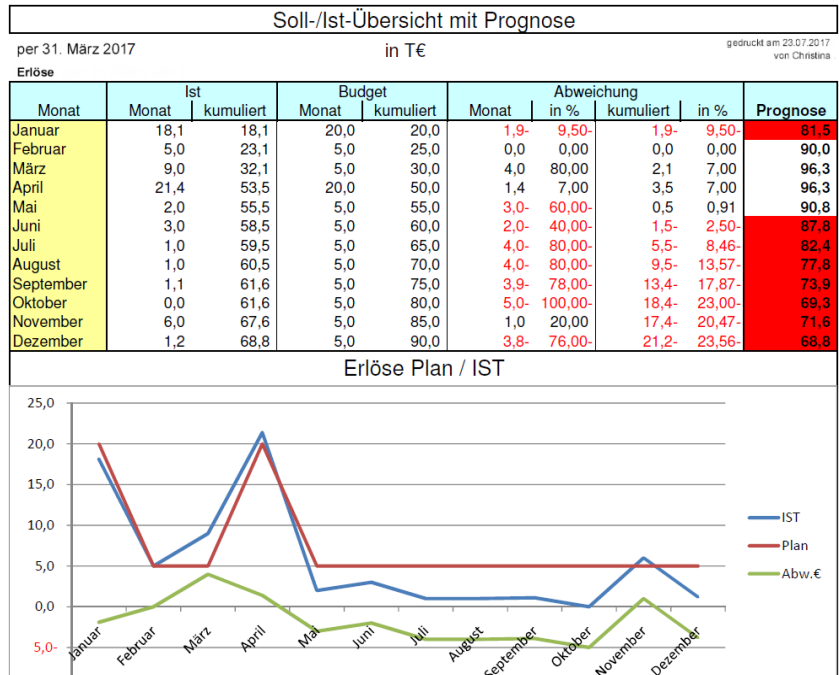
Soll-/Ist-Übersicht mit Prognose

per 31. März 2017

in T€

gedruckt am 23.07.2017
von Christina

Erlöse

| | Ist | | Budget | | Abweichung | | | | |
|---|---|---|---|---|---|---|---|---|---|
| Monat | Monat | kumuliert | Monat | kumuliert | Monat | in % | kumuliert | in % | Prognose |
| Januar | 18,1 | 18,1 | 20,0 | 20,0 | 1,9- | 9,50- | 1,9- | 9,50- | 81,5 |
| Februar | 5,0 | 23,1 | 5,0 | 25,0 | 0,0 | 0,00 | 0,0 | 0,00 | 90,0 |
| März | 9,0 | 32,1 | 5,0 | 30,0 | 4,0 | 80,00 | 2,1 | 7,00 | 96,3 |
| April | 21,4 | 53,5 | 20,0 | 50,0 | 1,4 | 7,00 | 3,5 | 7,00 | 96,3 |
| Mai | 2,0 | 55,5 | 5,0 | 55,0 | 3,0- | 60,00- | 0,5 | 0,91 | 90,8 |
| Juni | 3,0 | 58,5 | 5,0 | 60,0 | 2,0- | 40,00- | 1,5- | 2,50- | 87,8 |
| Juli | 1,0 | 59,5 | 5,0 | 65,0 | 4,0- | 80,00- | 5,5- | 8,46- | 82,4 |
| August | 1,0 | 60,5 | 5,0 | 70,0 | 4,0- | 80,00- | 9,5- | 13,57- | 77,8 |
| September | 1,1 | 61,6 | 5,0 | 75,0 | 3,9- | 78,00- | 13,4- | 17,87- | 73,9 |
| Oktober | 0,0 | 61,6 | 5,0 | 80,0 | 5,0- | 100,00- | 18,4- | 23,00- | 69,3 |
| November | 6,0 | 67,6 | 5,0 | 85,0 | 1,0 | 20,00 | 17,4- | 20,47- | 71,6 |
| Dezember | 1,2 | 68,8 | 5,0 | 90,0 | 3,8- | 76,00- | 21,2- | 23,56- | 68,8 |

Erlöse Plan / IST

25,0
20,0
15,0
10,0
5,0
0,0
5,0-

Januar Februar März April Mai Juni Juli August September Oktober November Dezember

IST
Plan
Abw.€